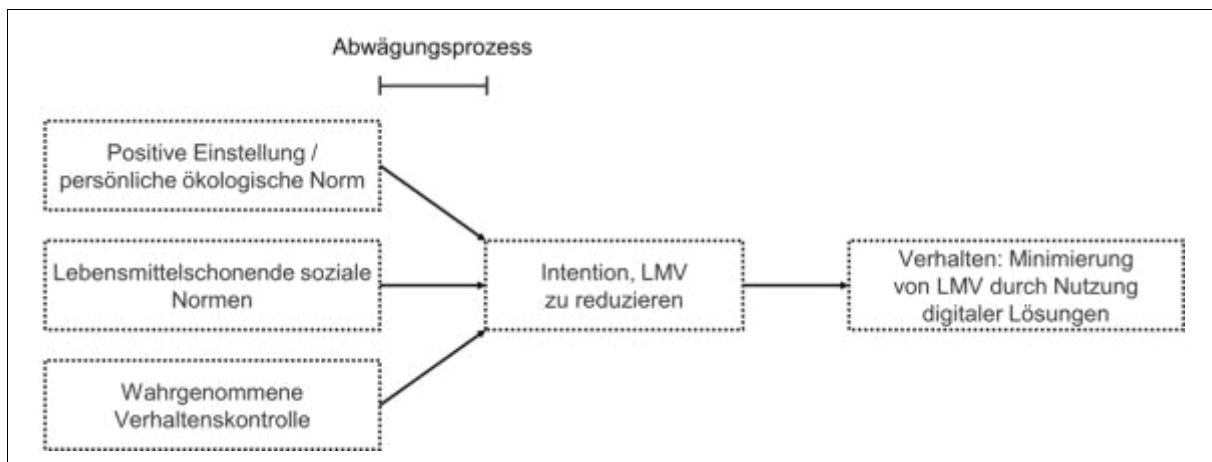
Abwägungsprozess

Positive Einstellung / persönliche ökologische Norm

Lebensmittelschonende soziale Normen

Wahrgenommene Verhaltenskontrolle

Intention, LMV zu reduzieren

Verhalten: Minimierung von LMV durch Nutzung digitaler Lösungen